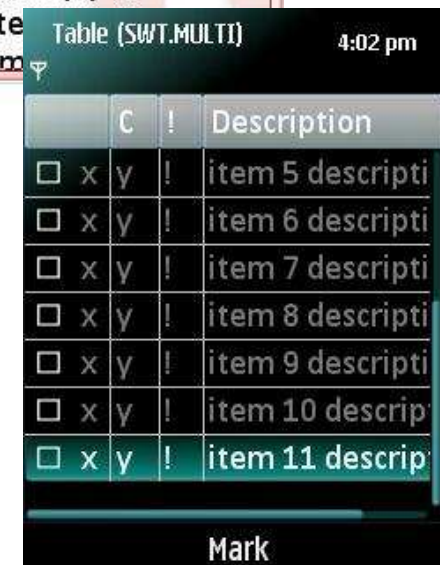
te
m

Table (SWT.MULTI) 4:02 pm

| | C | ! | Description |
|---|---|---|---|
| x | y | ! | item 5 descripti |
| x | y | ! | item 6 descripti |
| x | y | ! | item 7 descripti |
| x | y | ! | item 8 descripti |
| x | y | ! | item 9 descripti |
| x | y | ! | item 10 descrip |
| x | y | ! | item 11 descrip |

Mark